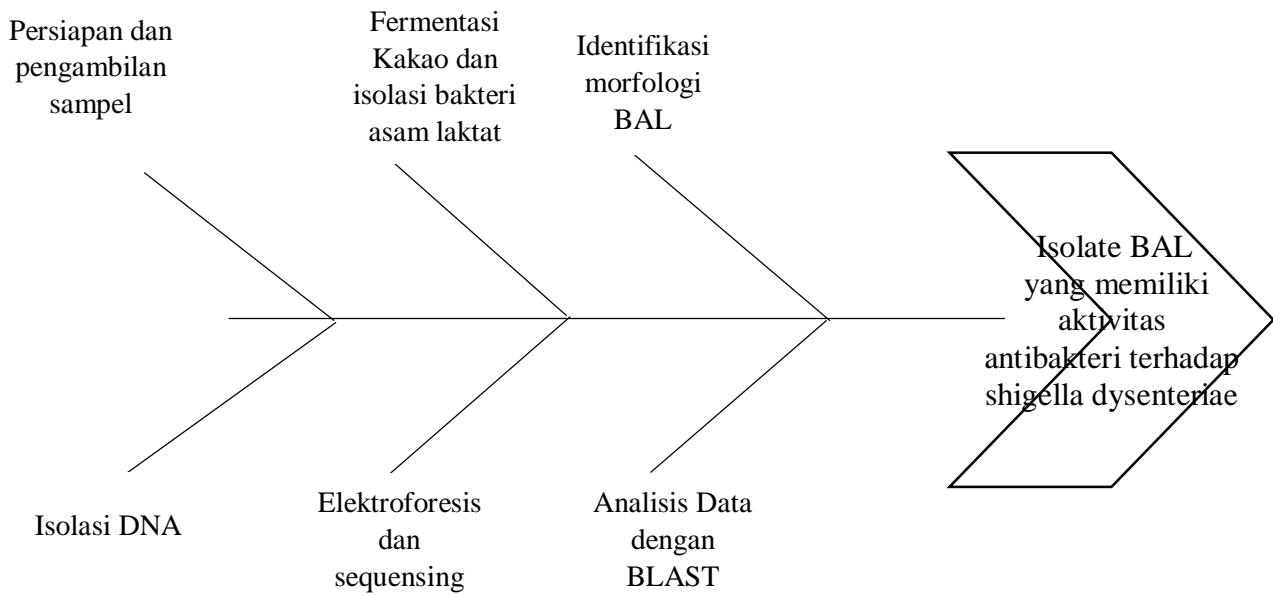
Persiapan dan pengambilan sampel

Fermentasi Kakao dan isolasi bakteri asam laktat

Identifikasi morfologi BAL

Isolate BAL yang memiliki aktivitas antibakteri terhadap shigella dysenteriae

Isolasi DNA

Elektroforesis dan sequensing

Analisis Data dengan BLAST